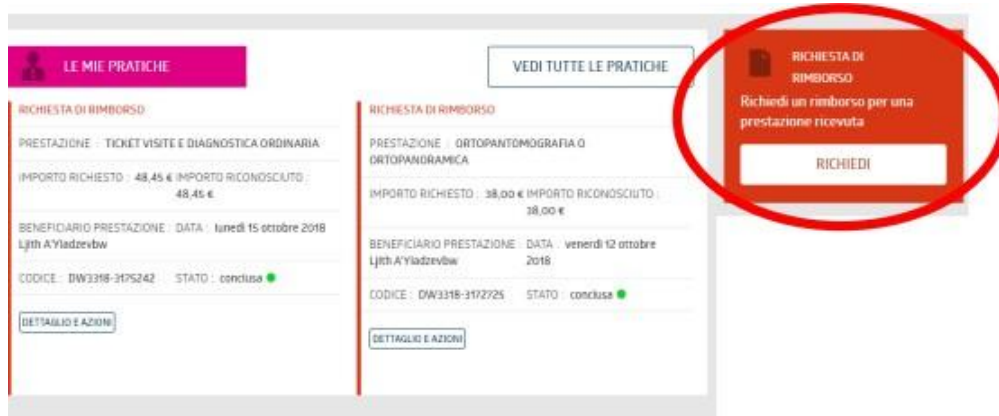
LE MIE PRATICHE

VEDI TUTTE LE PRATICHE

RICHIESTA DI RIMBORSO

PRESTAZIONE : TICKET VISITE E DIAGNOSTICA ORDINARIA

IMPORTO RICHIESTO : 48,45 € IMPORTO RICONOSCIUTO : 48,45 €

BENEFICIARIO PRESTAZIONE : Ljth A'Yladzevbw DATA : lunedì 15 ottobre 2018

CODICE : DW3318-3175242 STATO : conclusa

DETTAGLIO E AZIONI

RICHIESTA DI RIMBORSO

PRESTAZIONE : ORTOPANTOMOGRAFIA O ORTOPANORAMICA

IMPORTO RICHIESTO : 38,00 € IMPORTO RICONOSCIUTO : 38,00 €

BENEFICIARIO PRESTAZIONE : Ljth A'Yladzevbw DATA : venerdì 12 ottobre 2018

CODICE : DW3318-3172725 STATO : conclusa

DETTAGLIO E AZIONI

RICHIESTA DI RIMBORSO

Richiedi un rimborso per una prestazione ricevuta

RICHIEDI